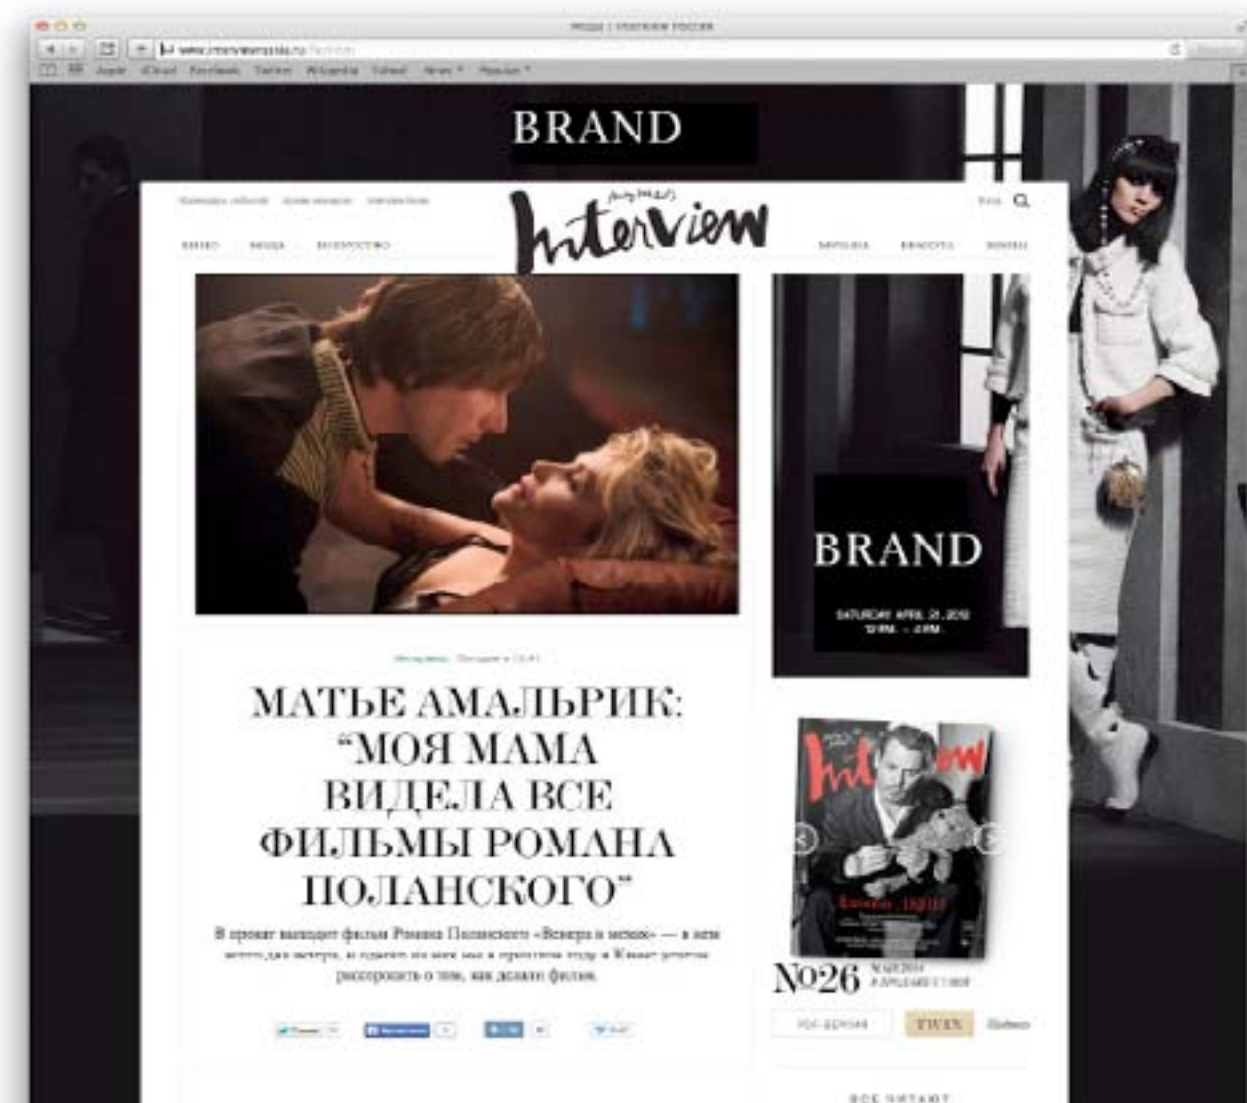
МОДА | INTERVIEW РОССИЯ

www.interviewrussia.ru

BRAND

Interview

ВИДЕО МОДА ИСКУССТВО

МУЗЫКА КРАСОТА ЗНАКИ

BRAND

SATURDAY APRIL 21, 2012
12PM. - 4PM.

МАТЬЕ АМАЛЬРИК: "МОЯ МАМА ВИДЕЛА ВСЕ ФИЛЬМЫ РОМАНА ПОЛАНСКОГО"

В прокат выходит фильм Романа Поланского «Венера в мехах» — в нем всего два актера, и одного из них мы попросили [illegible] рассказать о том, как делали фильм.

№26

TWEN

ВСЕ ЧИТАЮТ